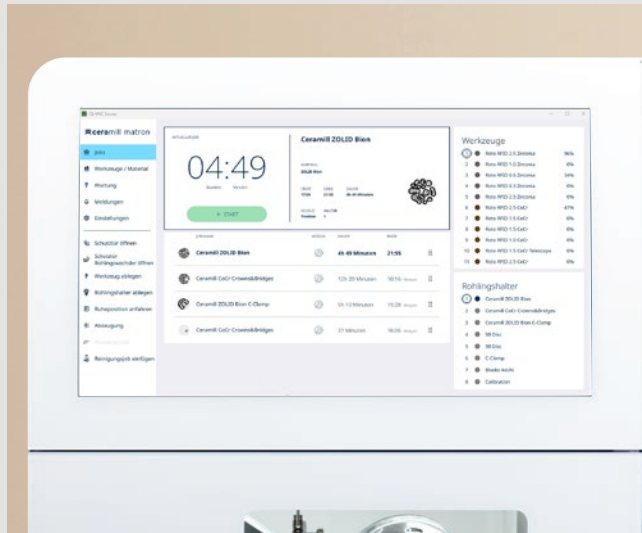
ceramill matron

Jobs
Werkzeuge / Material
Wartung
Meldungen
Einstellungen
Schutztür öffnen
Schutztür Rohlingswechsler öffnen
Werkzeug ablegen
Rohlingshalter ablegen
Ruheposition anfahren
Absaugung
Reinigungsjob einfügen

04:49
Stunden Minuten
START

Ceramill ZOLID Bion

Ceramill ZOLID Bion 4h 49 Minuten 21:55
Ceramill CoCr Crowns&Bridges 12h 20 Minuten 10:15
Ceramill ZOLID Bion C-Clamp 5h 10 Minuten 15:28
Ceramill CoCr Crowns&Bridges 37 Minuten 16:05

Werkzeuge
1 Roto RFID 2.5 Zirconia 96%
2 Roto RFID 1.0 Zirconia 0%
3 Roto RFID 0.6 Zirconia 34%
4 Roto RFID 0.3 Zirconia 0%
5 Roto RFID 2.5 Zirconia 0%
6 Roto RFID 2.5 CoCr 47%
7 Roto RFID 1.5 CoCr 0%
8 Roto RFID 1.5 CoCr 0%
9 Roto RFID 1.0 CoCr 0%
10 Roto RFID 1.5 CoCr Telescope 0%
11 Roto RFID 2.5 CoCr 0%

Rohlingshalter
1 Ceramill ZOLID Bion
2 Ceramill CoCr Crowns&Bridges
3 Ceramill ZOLID Bion C-Clamp
4 98 Disc
5 98 Disc
6 C-Clamp
7 Blocks 4ochi
8 Calibration